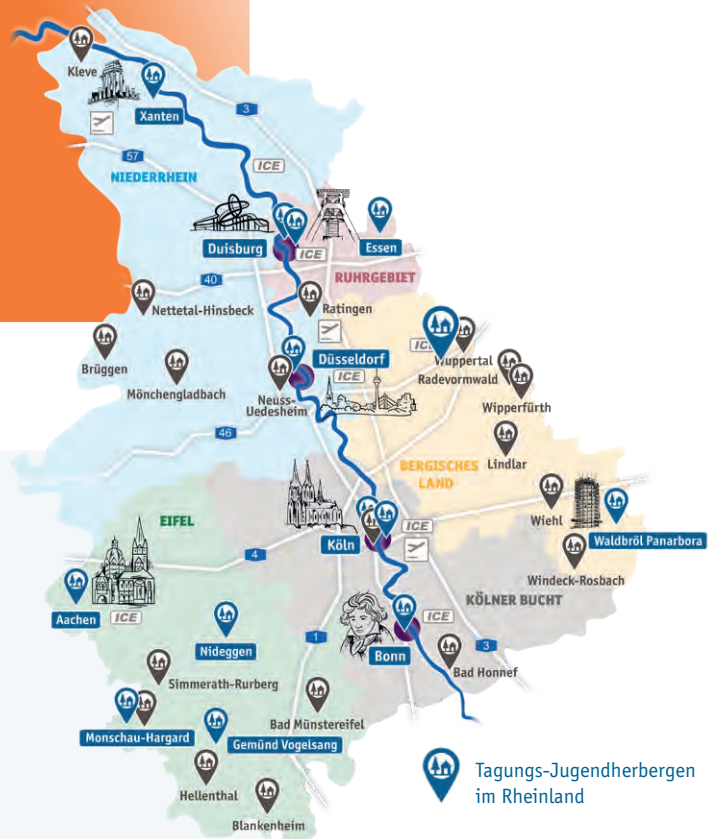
Kleve
Xanten
3
57
ICE
NIEDERRHEIN
Duisburg
ICE
Essen
RUHRGEBIET
40
Nettetal-Hinsbeck
Ratingen
Düsseldorf
Wuppertal
Radevormwald
Brüggen
Mönchengladbach
ICE
Neuss-Uedesheim
Wipperfürth
46
Lindlar
BERGISCHES LAND
EIFEL
Wiehl
Waldbröl Panarbora
Köln
ICE
4
Windeck-Rosbach
Aachen
ICE
KÖLNER BUCHT
ICE
Nideggen
1
Bonn
3
Bad Honnef
Simmerath-Rurberg
Monschau-Hargard
Bad Münstereifel
Gemünd Vogelsang
Hellenthal
Blankenheim
Tagungs-Jugendherbergen im Rheinland